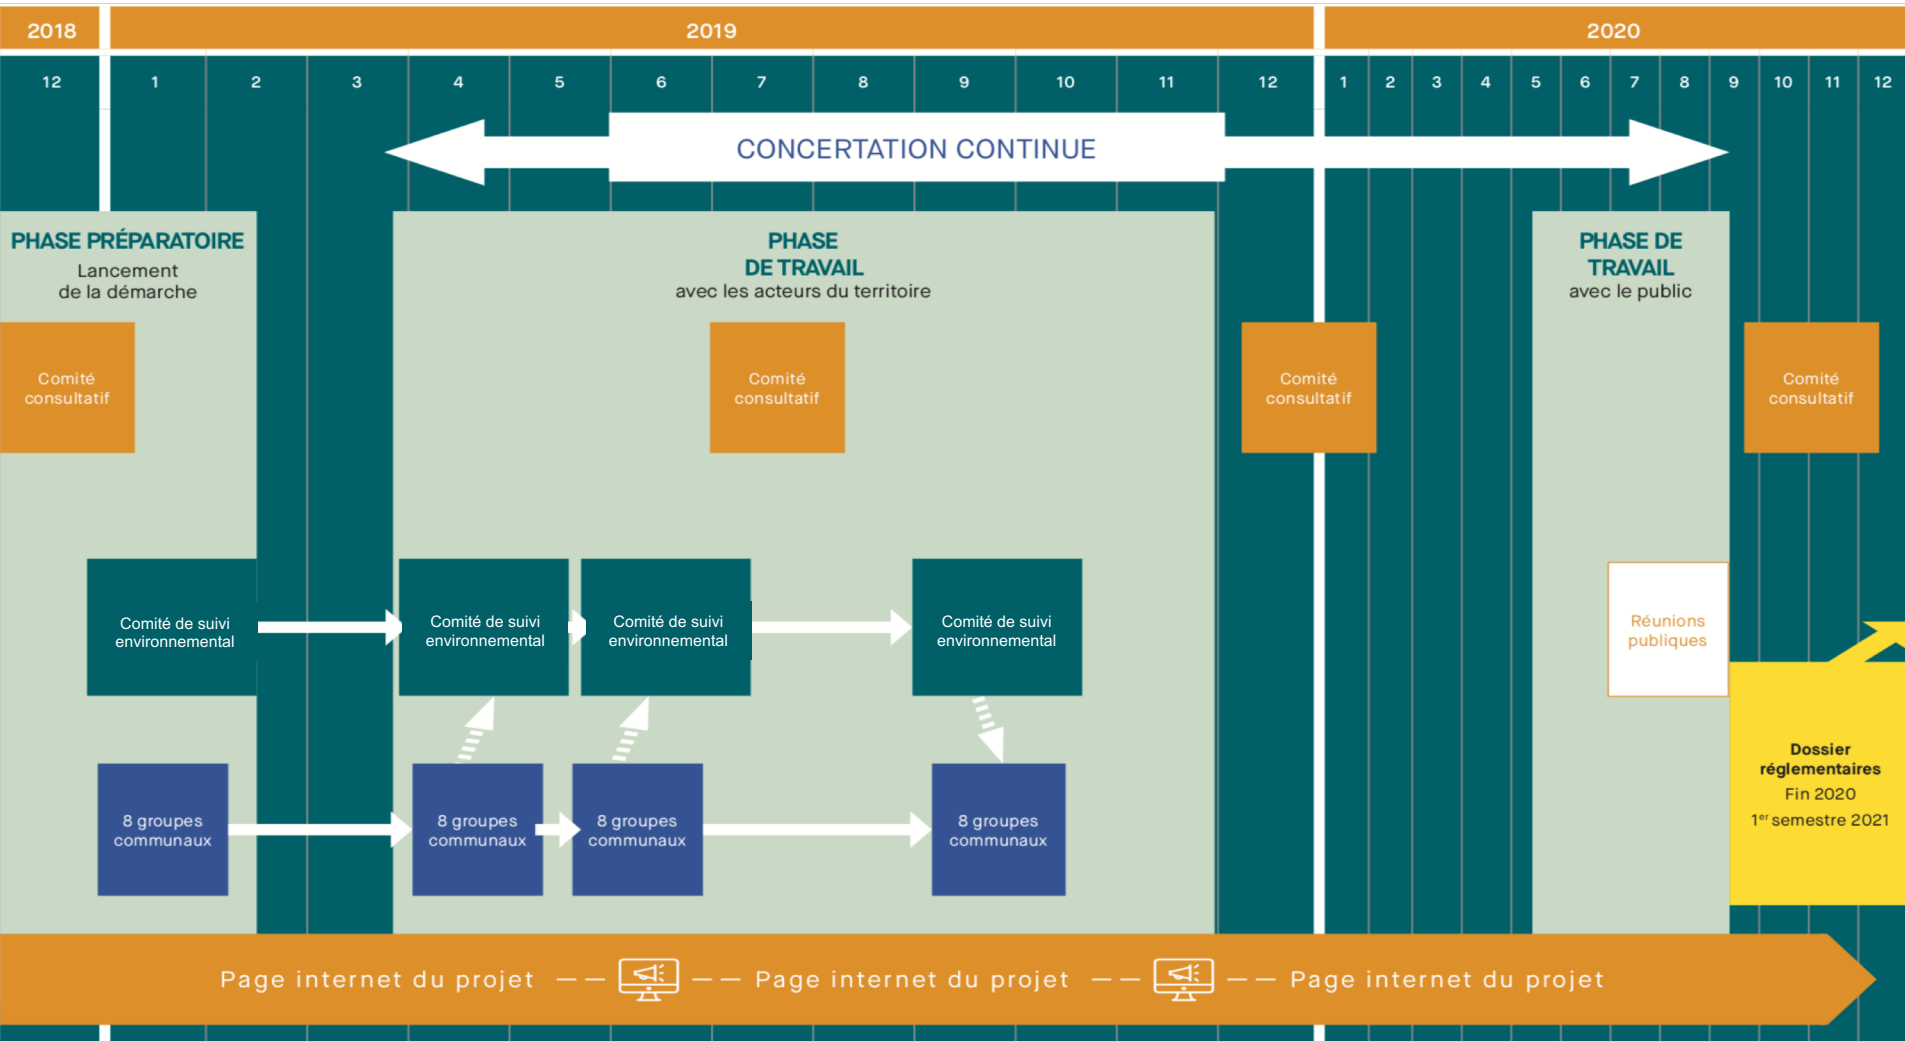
2018 2019 2020

12 1 2 3 4 5 6 7 8 9 10 11 12 1 2 3 4 5 6 7 8 9 10 11 12

CONCERTATION CONTINUE

PHASE PRÉPARATOIRE
Lancement de la démarche

Comité consultatif

Comité de suivi environnemental

8 groupes communaux

PHASE DE TRAVAIL
avec les acteurs du territoire

Comité consultatif

Comité de suivi environnemental

Comité de suivi environnemental

Comité de suivi environnemental

8 groupes communaux

8 groupes communaux

8 groupes communaux

Comité consultatif

PHASE DE TRAVAIL
avec le public

Réunions publiques

Comité consultatif

Dossier réglementaires
Fin 2020
1$^{er}$ semestre 2021

Page internet du projet — — — — Page internet du projet — — — — Page internet du projet